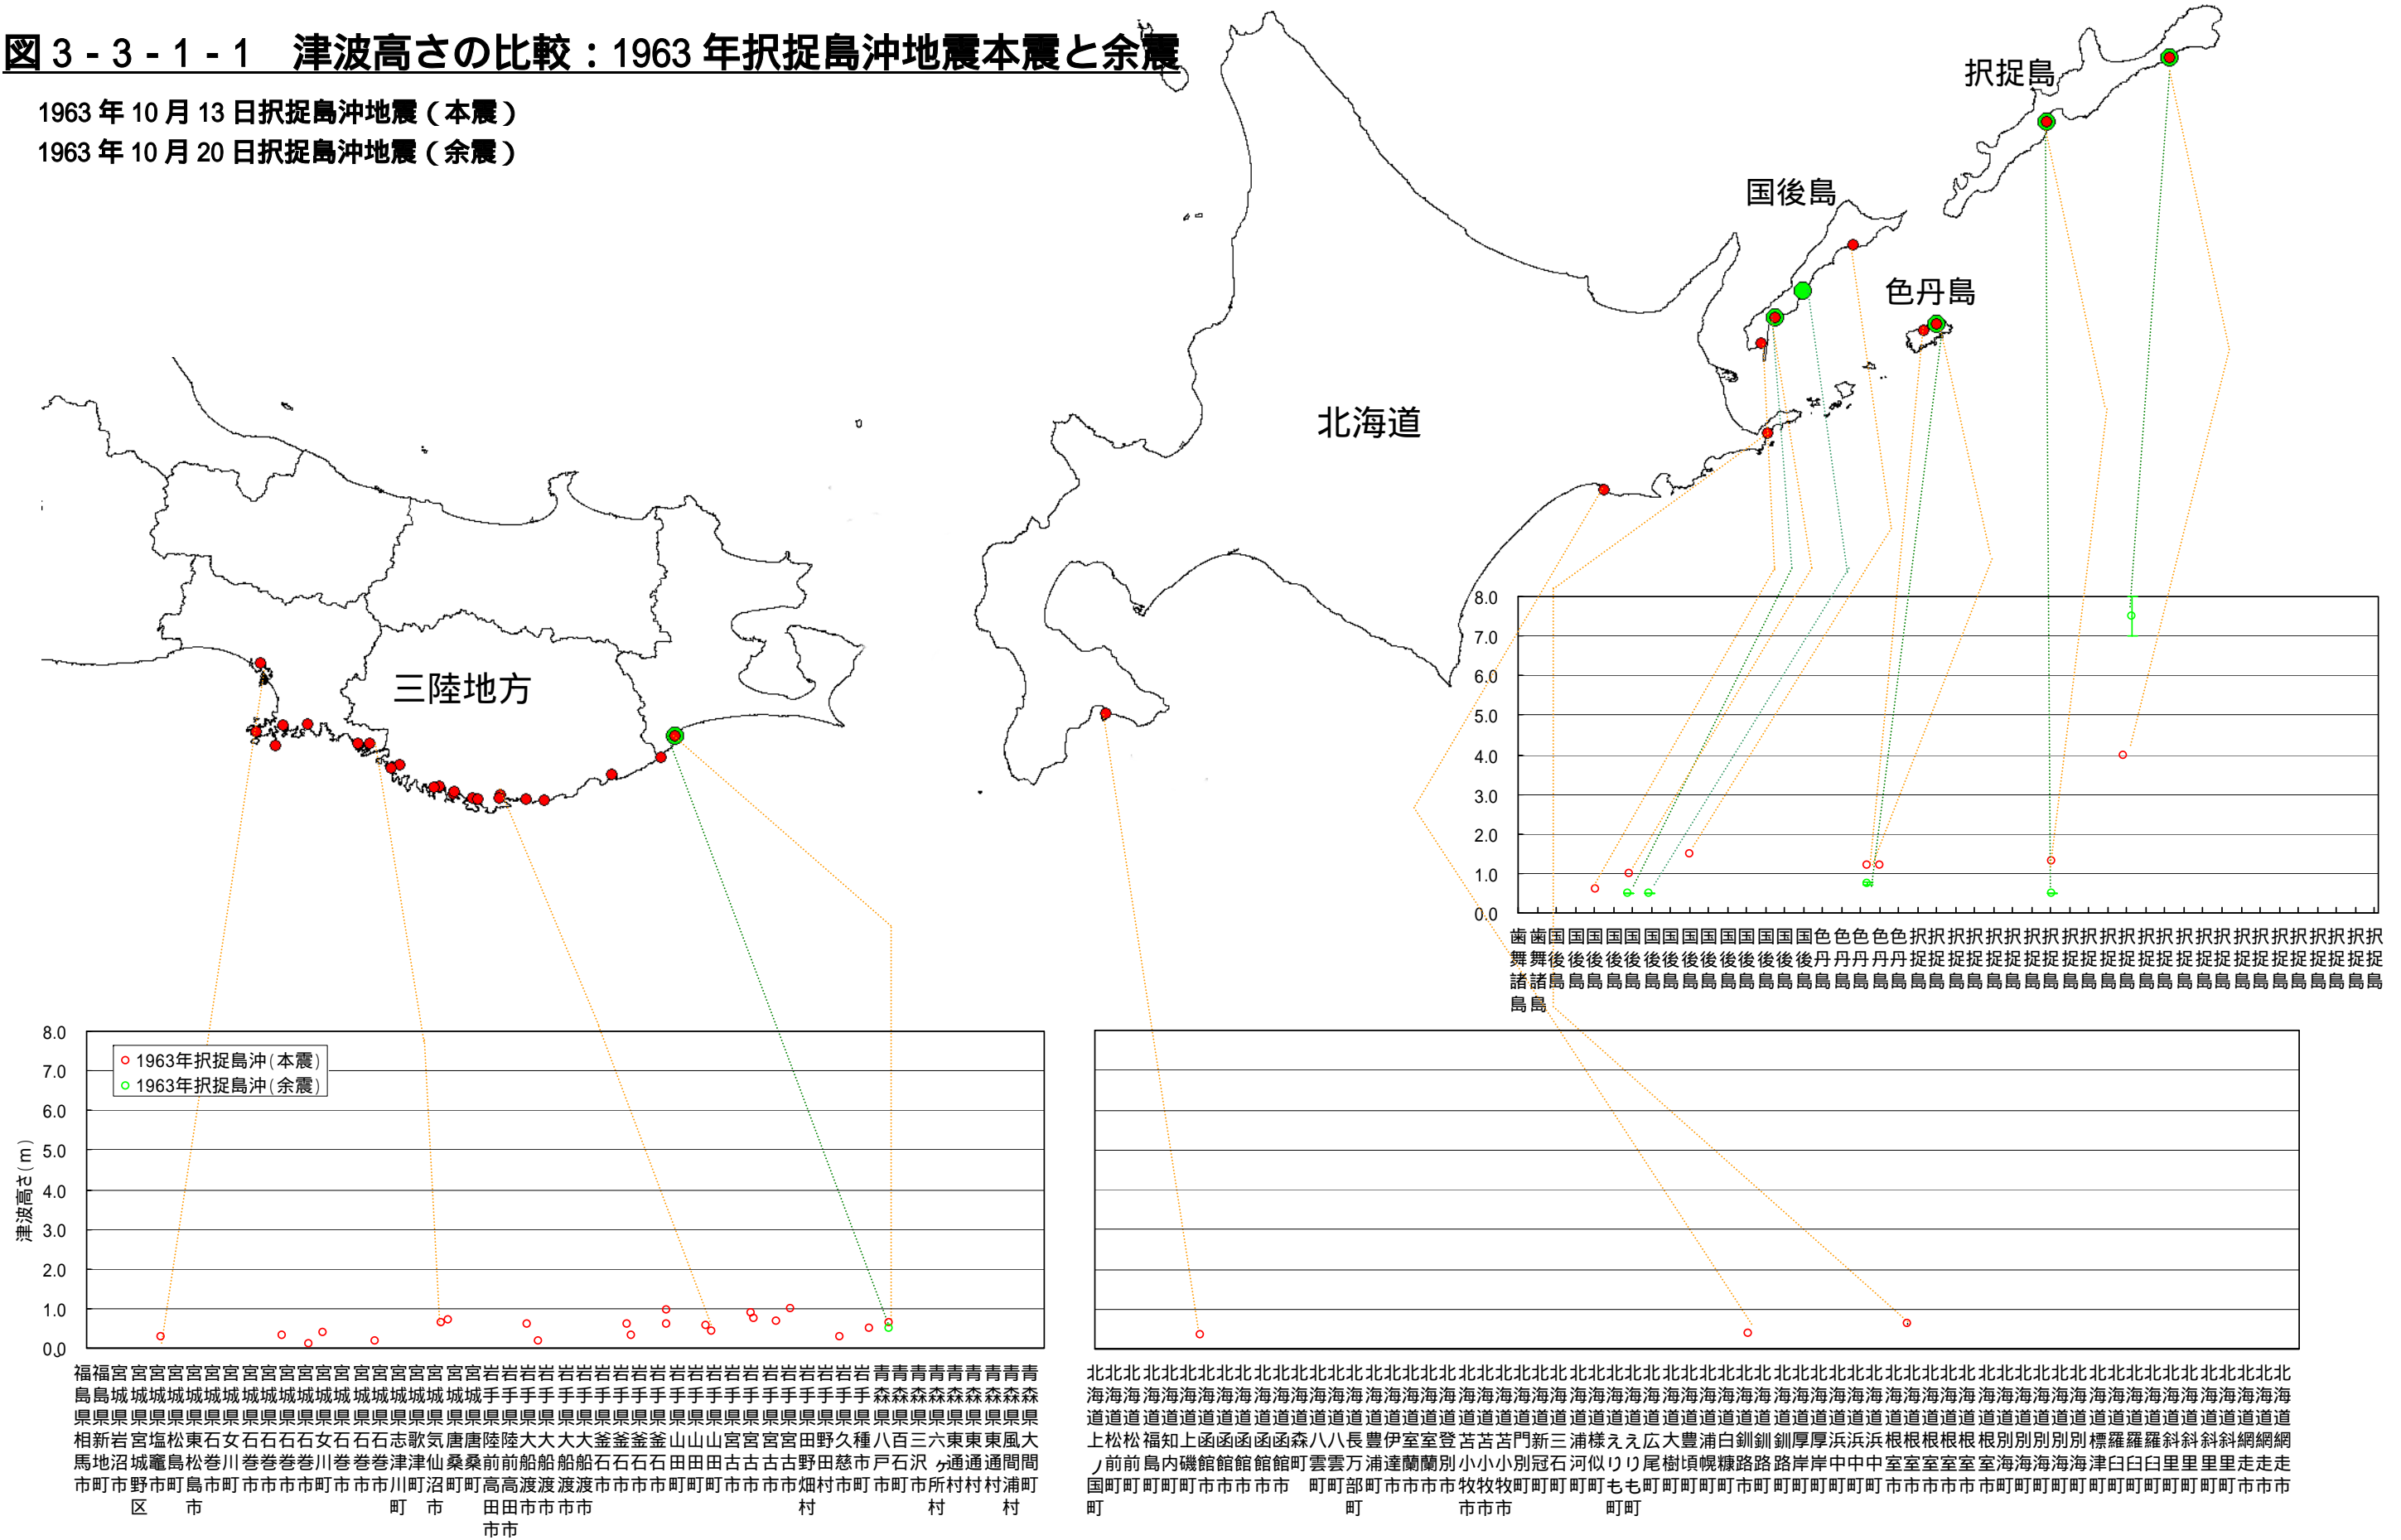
図 3 - 3 - 1 - 1　津波高さの比較：1963 年択捉島沖地震本震と余震

1963 年 10 月 13 日択捉島沖地震（本震）
1963 年 10 月 20 日択捉島沖地震（余震）

択捉島
国後島
色丹島
北海道
三陸地方

8.0
7.0
6.0
5.0
4.0
3.0
2.0
1.0
0.0

歯舞諸島 歯舞諸島 国後島 国後島 国後島 国後島 国後島 国後島 国後島 国後島 国後島 国後島 国後島 国後島 国後島 色丹島 色丹島 色丹島 色丹島 択捉島 択捉島 択捉島 択捉島 択捉島 択捉島 択捉島 択捉島 択捉島 択捉島 択捉島 択捉島 択捉島 択捉島 択捉島 択捉島 択捉島 択捉島 択捉島 択捉島 択捉島 択捉島 択捉島 択捉島

8.0
7.0
6.0
5.0
4.0
3.0
2.0
1.0
0.0

津波高さ（m）

1963年択捉島沖（本震）
1963年択捉島沖（余震）

福島県相馬市 福島県新地町 宮城県岩沼市 宮城県宮城野区 宮城県塩釜市 宮城県松島町 宮城県東松島市 宮城県石巻市 宮城県女川町 宮城県石巻市 宮城県石巻市 宮城県石巻市 宮城県石巻市 宮城県女川町 宮城県石巻市 宮城県石巻市 宮城県石巻市 宮城県志津川町 宮城県歌津町 宮城県気仙沼市 宮城県唐桑町 宮城県唐桑町 岩手県陸前高田市 岩手県陸前高田市 岩手県大船渡市 岩手県大船渡市 岩手県大船渡市 岩手県大船渡市 岩手県大船渡市 岩手県釜石市 岩手県釜石市 岩手県釜石市 岩手県釜石市 岩手県山田町 岩手県山田町 岩手県山田町 岩手県宮古市 岩手県宮古市 岩手県宮古市 岩手県宮古市 岩手県田野畑村 岩手県野田村 岩手県久慈市 岩手県種市町 青森県八戸市 青森県百石町 青森県三沢市 青森県六ヶ所村 青森県東通村 青森県東通村 青森県風間浦村 青森県大間町

北海道上ノ国町 北海道松前町 北海道松前町 北海道福島町 北海道知内町 北海道上磯町 北海道函館市 北海道函館市 北海道函館市 北海道函館市 北海道森町 北海道八雲町 北海道八雲町 北海道長万部町 北海道豊浦町 北海道伊達市 北海道室蘭市 北海道室蘭市 北海道登別市 北海道苫小牧市 北海道苫小牧市 北海道苫小牧市 北海道門別町 北海道新冠町 北海道三石町 北海道浦河町 北海道様似町 北海道えりも町 北海道えりも町 北海道広尾町 北海道大樹町 北海道豊頃町 北海道浦幌町 北海道白糠町 北海道釧路町 北海道釧路町 北海道釧路町 北海道厚岸町 北海道厚岸町 北海道浜中町 北海道浜中町 北海道浜中町 北海道根室市 北海道根室市 北海道根室市 北海道根室市 北海道根室市 北海道別海町 北海道別海町 北海道別海町 北海道別海町 北海道別海町 北海道標津町 北海道羅臼町 北海道羅臼町 北海道羅臼町 北海道斜里町 北海道斜里町 北海道斜里町 北海道斜里町 北海道網走市 北海道網走市 北海道網走市